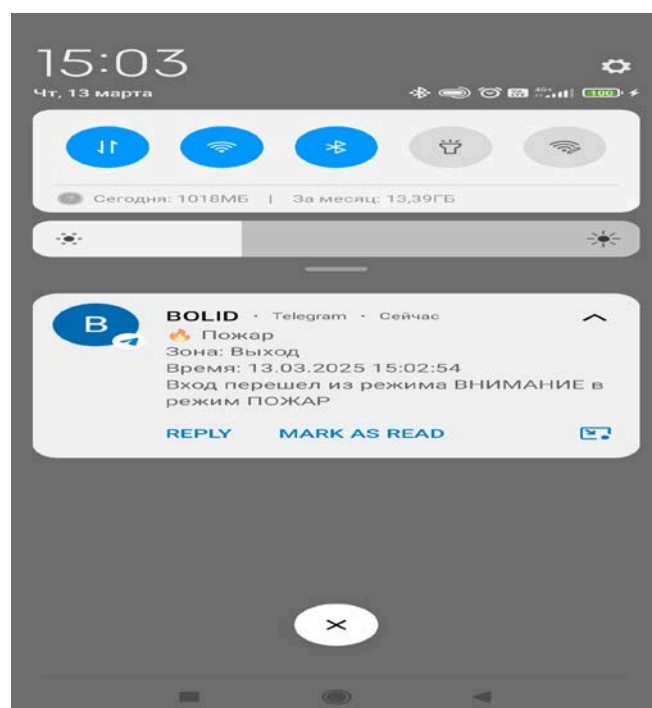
15:03
Чт, 13 марта

100

Сегодня: 1018МБ | За месяц: 13,39ГБ

B

BOLID · Telegram · Сейчас
🔥 Пожар
Зона: Выход
Время: 13.03.2025 15:02:54
Вход перешел из режима ВНИМАНИЕ в режим ПОЖАР

REPLY MARK AS READ

×